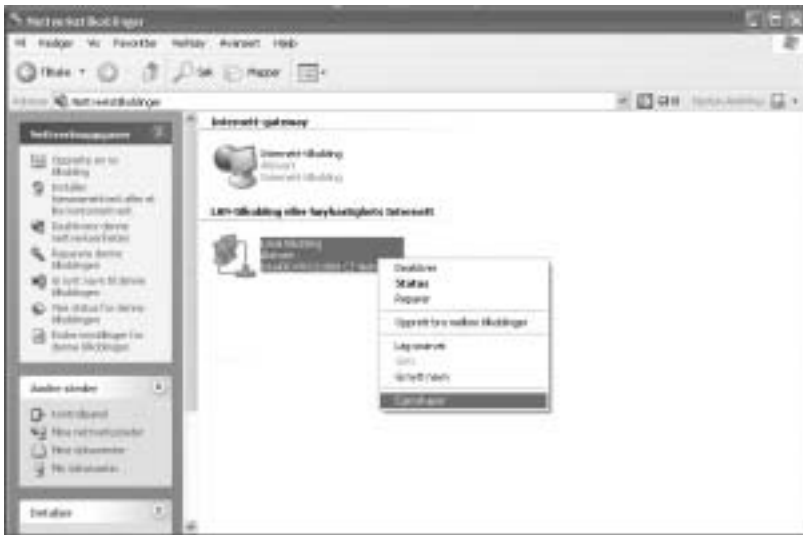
Nettverkstilkoblinger

Fil Rediger Vis Favoritter Verktøy Avansert Hjelp

Tilbake Søk Mapper

Adresse Nettverkstilkoblinger

Nettverksoppgaver

Opprette en ny tilkobling

Installer hjemmenettverket eller et lite kontornettverk

Deaktiver denne nettverksenheten

Reparere denne tilkoblingen

Gi nytt navn til denne tilkoblingen

Vise status for denne tilkoblingen

Endre innstillinger for denne tilkoblingen

Andre steder

Kontrollpanel

Mine nettverkssteder

Mine dokumenter

Min datamaskin

Detaljer

Internett-gateway

Internett-tilkobling
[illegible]
Internett-tilkobling

LAN-tilkobling eller høyhastighets Internett

Lokal tilkobling
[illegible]
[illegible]

Deaktiver
Status
Reparer
Opprett bro mellom tilkoblinger
Lag snarvei
Slett
Gi nytt navn
Egenskaper